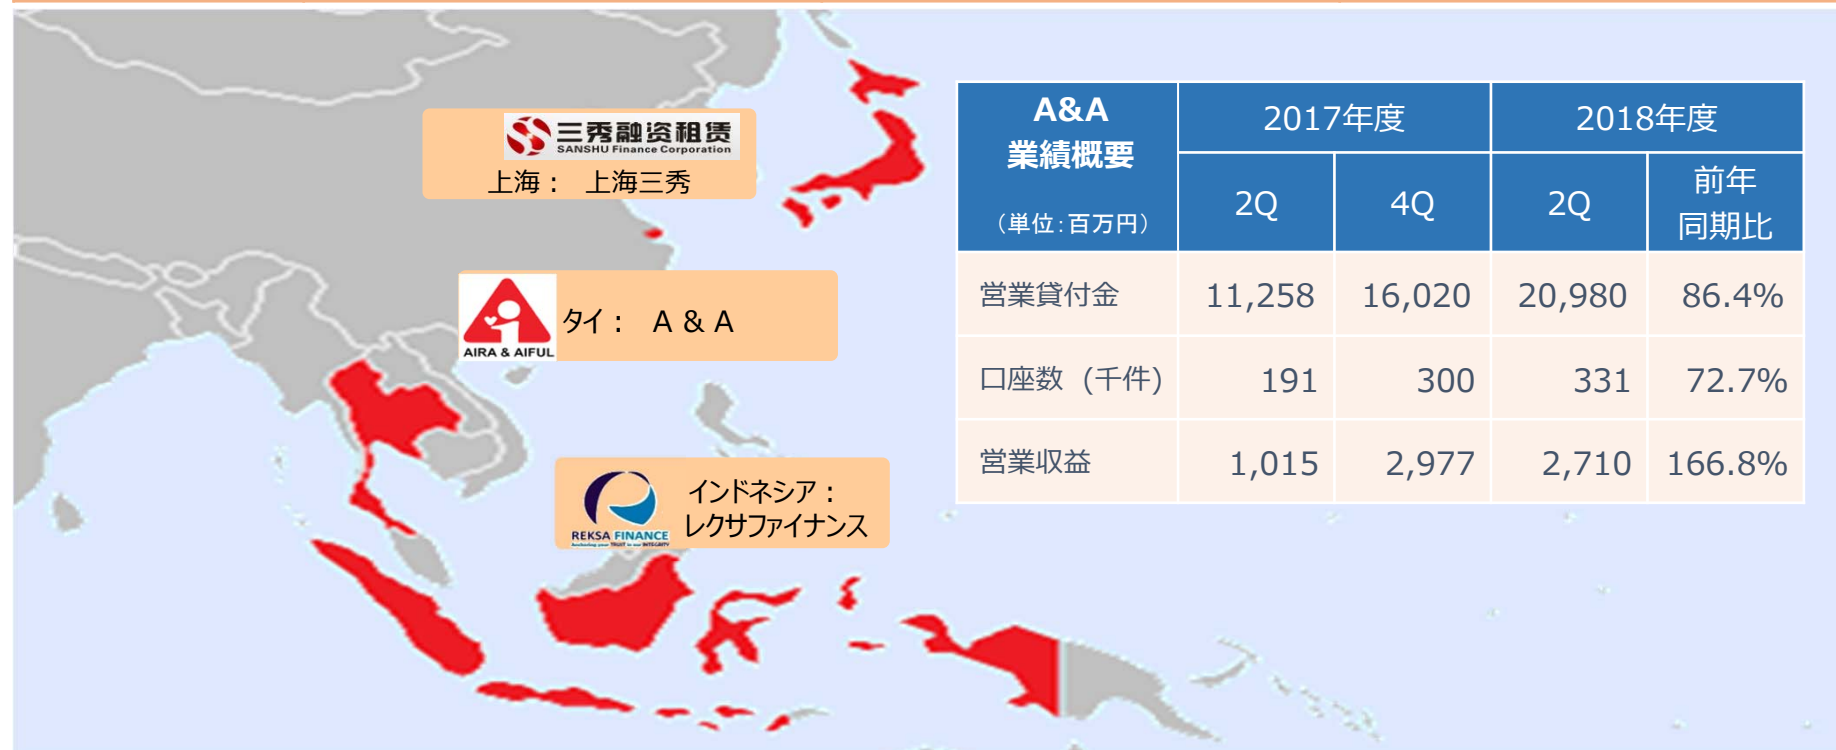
三秀融资租赁
SANSHU Finance Corporation
上海： 上海三秀

AIRA & AIFUL
タイ： A & A

REKSA FINANCE
インドネシア：
レクサファイナンス

| A&A 業績概要 （単位：百万円） | 2017年度 2Q | 2017年度 4Q | 2018年度 2Q | 2018年度 前年同期比 |
|---|---|---|---|---|
| 営業貸付金 | 11,258 | 16,020 | 20,980 | 86.4% |
| 口座数（千件） | 191 | 300 | 331 | 72.7% |
| 営業収益 | 1,015 | 2,977 | 2,710 | 166.8% |